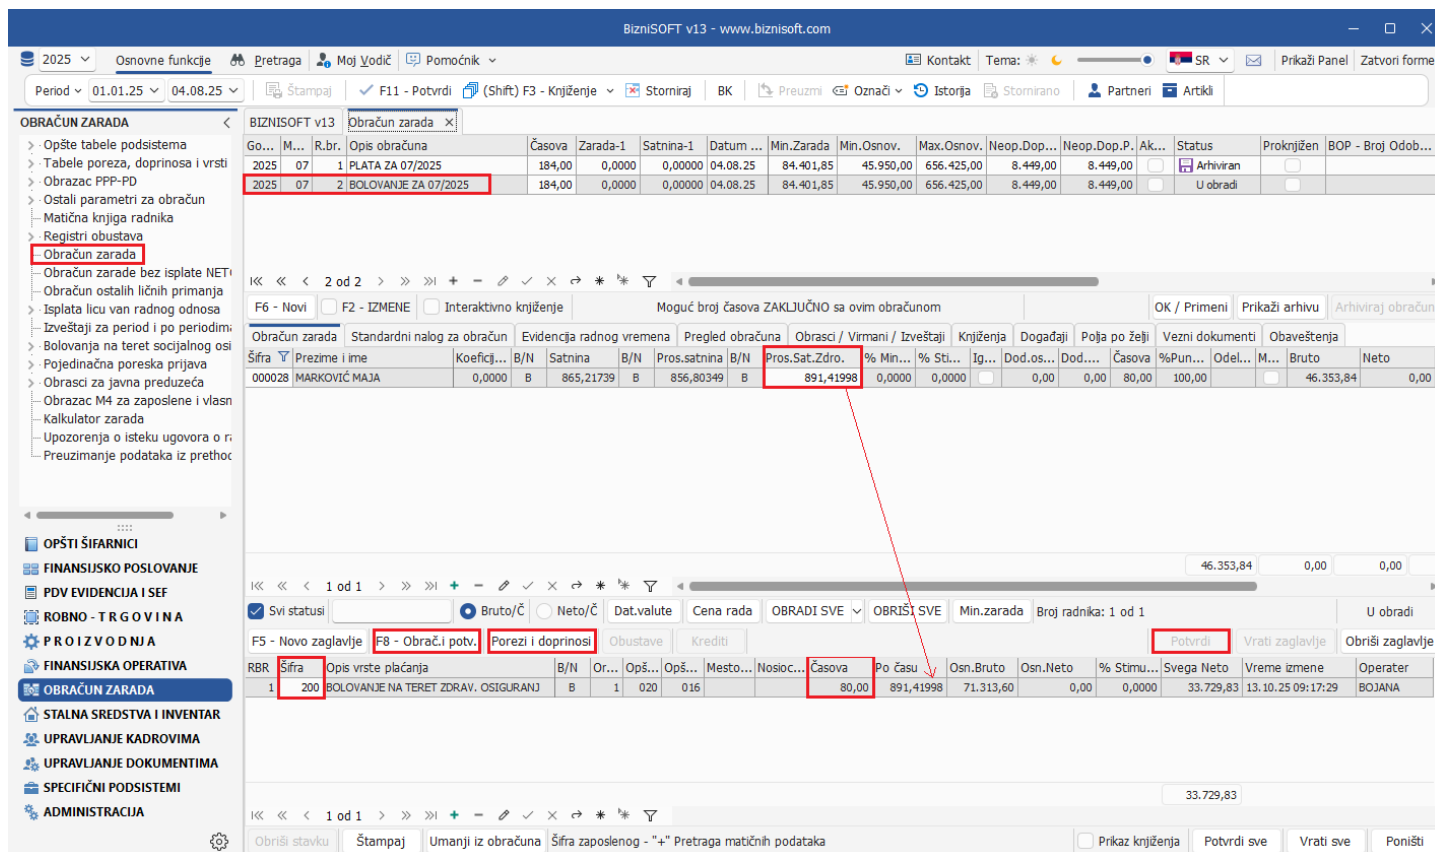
BizniSOFT v13 - www.biznisoft.com

2025 Osnovne funkcije Pretraga Moj Vodič Pomoćnik Kontakt Tema: SR Prikaži Panel Zatvori forme

Period 01.01.25 04.08.25 Štampaj F11 - Potvrdi (Shift) F3 - Knjiženje Storniraj BK Preuzmi Označi Istorija Stornirano Partneri Artikli

OBRAČUN ZARADA
Opšte tabele podsistema
Tabele poreza, doprinosa i vrsti
Obrazac PPP-PD
Ostali parametri za obračun
Matična knjiga radnika
Registri obustava
Obračun zarada
Obračun zarade bez isplate NET
Obračun ostalih ličnih primanja
Isplata licu van radnog odnosa
Izveštaji za period i po periodima
Bolovanja na teret socijalnog osi
Pojedinačna poreska prijava
Obrasci za javna preduzeća
Obrazac M4 za zaposlene i vlasn
Kalkulator zarada
Upozorenja o isteku ugovora o r
Preuzimanje podataka iz prethod

OPŠTI ŠIFARNICI
FINANSIJSKO POSLOVANJE
PDV EVIDENCIJA I SEF
ROBNO - TRGOVINA
PROIZVODNJA
FINANSIJSKA OPERATIVA
OBRAČUN ZARADA
STALNA SREDSTVA I INVENTAR
UPRAVLJANJE KADROVIMA
UPRAVLJANJE DOKUMENTIMA
SPECIFIČNI PODSISTEMI
ADMINISTRACIJA

BIZNISOFT v13 | Obračun zarada

| Go... | M... | R.br. | Opis obračuna | Časova | Zarada-1 | Satnina-1 | Datum ... | Min.Zarada | Min.Osnov. | Max.Osnov. | Neop.Dop... | Neop.Dop.P. | Ak... | Status | Proknjižen | BOP - Broj Odob... |
|---|---|---|---|---|---|---|---|---|---|---|---|---|---|---|---|---|
| 2025 | 07 | 1 | PLATA ZA 07/2025 | 184,00 | 0,0000 | 0,00000 | 04.08.25 | 84.401,85 | 45.950,00 | 656.425,00 | 8.449,00 | 8.449,00 | | Arhiviran | | |
| 2025 | 07 | 2 | BOLOVANJE ZA 07/2025 | 184,00 | 0,0000 | 0,00000 | 04.08.25 | 84.401,85 | 45.950,00 | 656.425,00 | 8.449,00 | 8.449,00 | | U obradi | | |

2 od 2

F6 - Novi | F2 - IZMENE | Interaktivno knjiženje | Moguć broj časova ZAKLJUČNO sa ovim obračunom | OK / Primeni | Prikaži arhivu | Arhiviraj obračun

Obračun zarada | Standardni nalog za obračun | Evidencija radnog vremena | Pregled obračuna | Obrasci / Virmani / Izveštaji | Knjiženja | Događaji | Polja po želji | Vezni dokumenti | Obaveštenja

| Šifra | Prezime i ime | Koefici... | B/N | Satnina | B/N | Pros.satnina | B/N | Pros.Sat.Zdro. | % Min... | % Sti... | Ig... | Dod.os... | Dod.... | Časova | %Pun... | Odel... | M... | Bruto | Neto |
|---|---|---|---|---|---|---|---|---|---|---|---|---|---|---|---|---|---|---|---|
| 000028 | MARKOVIĆ MAJA | 0,0000 | B | 865,21739 | B | 856,80349 | B | 891,41998 | 0,0000 | 0,0000 | | 0,00 | 0,00 | 80,00 | 100,00 | | | 46.353,84 | 0,00 |

46.353,84 0,00 0,00

1 od 1

Svi statusi | Bruto/Č | Neto/Č | Dat.valute | Cena rada | OBRADI SVE | OBRIŠI SVE | Min.zarada | Broj radnika: 1 od 1 | U obradi

F5 - Novo zaglavlje | F8 - Obrač.i potv. | Porezi i doprinosi | Obustave | Krediti | Potvrdi | Vrati zaglavlje | Obriši zaglavlje

| RBR | Šifra | Opis vrste plaćanja | B/N | Or... | Opš... | Opš... | Mesto... | Nosioc... | Časova | Po času | Osn.Bruto | Osn.Neto | % Stimu... | Svega Neto | Vreme izmene | Operater |
|---|---|---|---|---|---|---|---|---|---|---|---|---|---|---|---|---|
| 1 | 200 | BOLOVANJE NA TERET ZDRAV. OSIGURANJ | B | 1 | 020 | 016 | | | 80,00 | 891,41998 | 71.313,60 | 0,00 | 0,0000 | 33.729,83 | 13.10.25 09:17:29 | BOJANA |

33.729,83

1 od 1

Obriši stavku | Štampaj | Umanji iz obračuna | Šifra zaposlenog - "+" Pretraga matičnih podataka | Prikaz knjiženja | Potvrdi sve | Vrati sve | Poništi